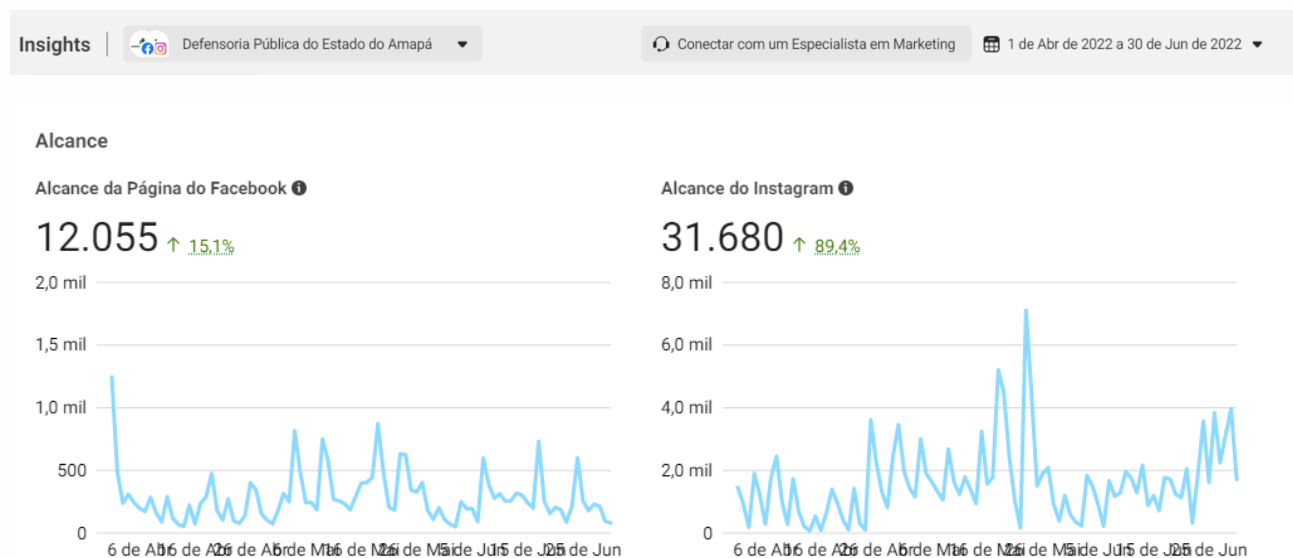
Insights | Defensoria Pública do Estado do Amapá

Conectar com um Especialista em Marketing

1 de Abr de 2022 a 30 de Jun de 2022

Alcance

Alcance da Página do Facebook

12.055 ↑ 15,1%

2,0 mil
1,5 mil
1,0 mil
500
0

6 de Abr 16 de Abr 26 de Abr 6 de Mai 16 de Mai 26 de Mai 5 de Jun 15 de Jun 25 de Jun

Alcance do Instagram

31.680 ↑ 89,4%

8,0 mil
6,0 mil
4,0 mil
2,0 mil
0

6 de Abr 16 de Abr 26 de Abr 6 de Mai 16 de Mai 26 de Mai 5 de Jun 15 de Jun 25 de Jun